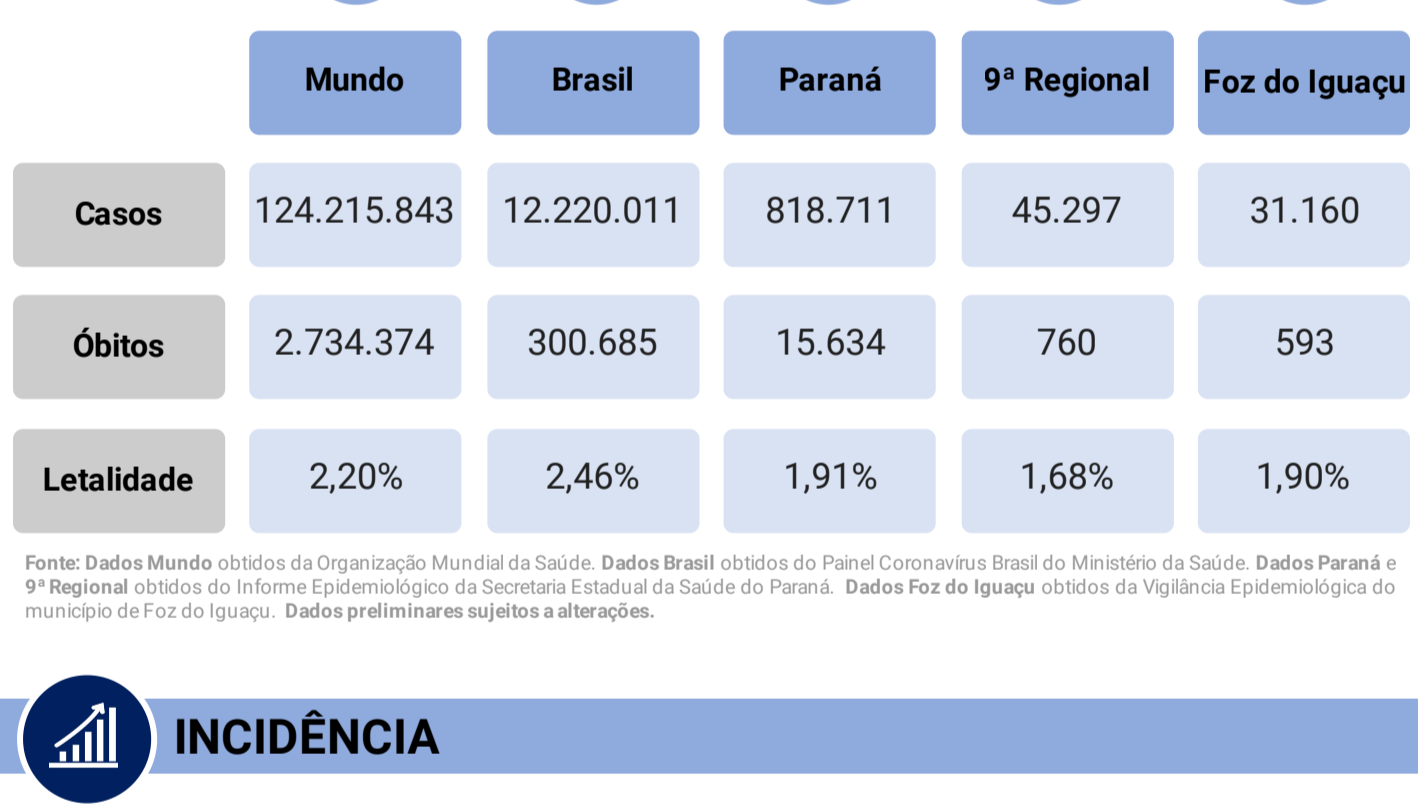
| | Mundo | Brasil | Paraná | 9ª Regional | Foz do Iguaçu |
|---|---|---|---|---|---|
| Casos | 124.215.843 | 12.220.011 | 818.711 | 45.297 | 31.160 |
| Óbitos | 2.734.374 | 300.685 | 15.634 | 760 | 593 |
| Letalidade | 2,20% | 2,46% | 1,91% | 1,68% | 1,90% |

Fonte: Dados Mundo obtidos da Organização Mundial da Saúde. Dados Brasil obtidos do Painel Coronavírus Brasil do Ministério da Saúde. Dados Paraná e 9ª Regional obtidos do Informe Epidemiológico da Secretaria Estadual da Saúde do Paraná. Dados Foz do Iguaçu obtidos da Vigilância Epidemiológica do município de Foz do Iguaçu. Dados preliminares sujeitos a alterações.

INCIDÊNCIA